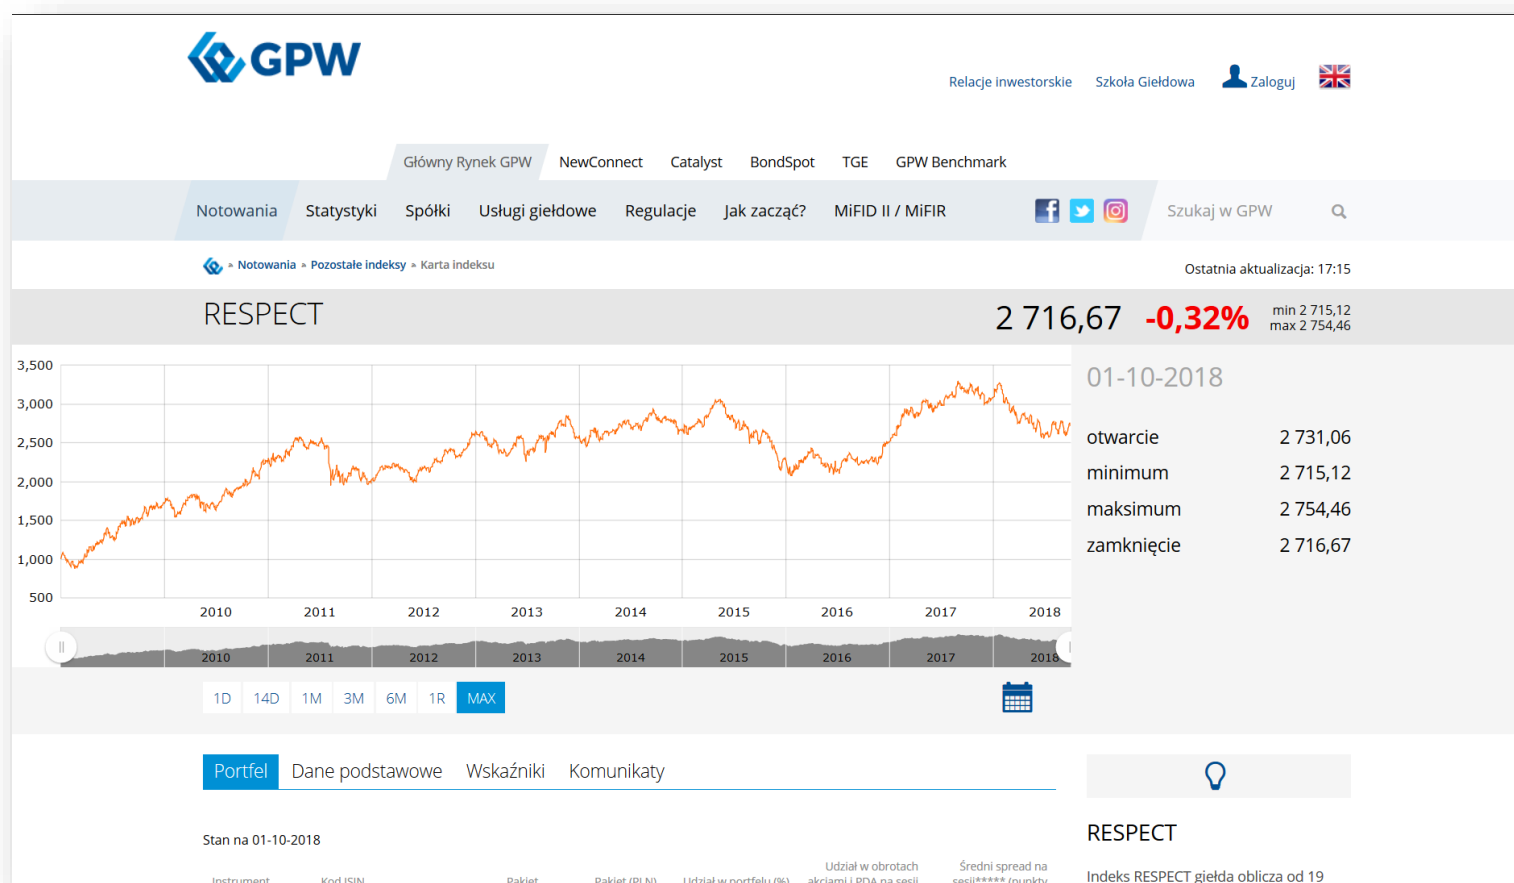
GPW

Relacje inwestorskie Szkoła Giełdowa Zaloguj

Główny Rynek GPW NewConnect Catalyst BondSpot TGE GPW Benchmark

Notowania Statystyki Spółki Usługi giełdowe Regulacje Jak zacząć? MiFID II / MiFIR

Szukaj w GPW

» Notowania » Pozostałe indeksy » Karta indeksu

Ostatnia aktualizacja: 17:15

RESPECT

2 716,67 -0,32% min 2 715,12 max 2 754,46

3,500
3,000
2,500
2,000
1,500
1,000
500

2010 2011 2012 2013 2014 2015 2016 2017 2018

2010 2011 2012 2013 2014 2015 2016 2017 2018

01-10-2018

| otwarcie | 2 731,06 |
|---|---|
| minimum | 2 715,12 |
| maksimum | 2 754,46 |
| zamknięcie | 2 716,67 |

1D 14D 1M 3M 6M 1R MAX

Portfel Dane podstawowe Wskaźniki Komunikaty

Stan na 01-10-2018

Instrument Kod ISIN Pakiet Pakiet (PLN) Udział w portfelu (%) Udział w obrotach akcjami i PDA na sesji Średni spread na sesji***** (punkty

RESPECT

Indeks RESPECT giełda oblicza od 19